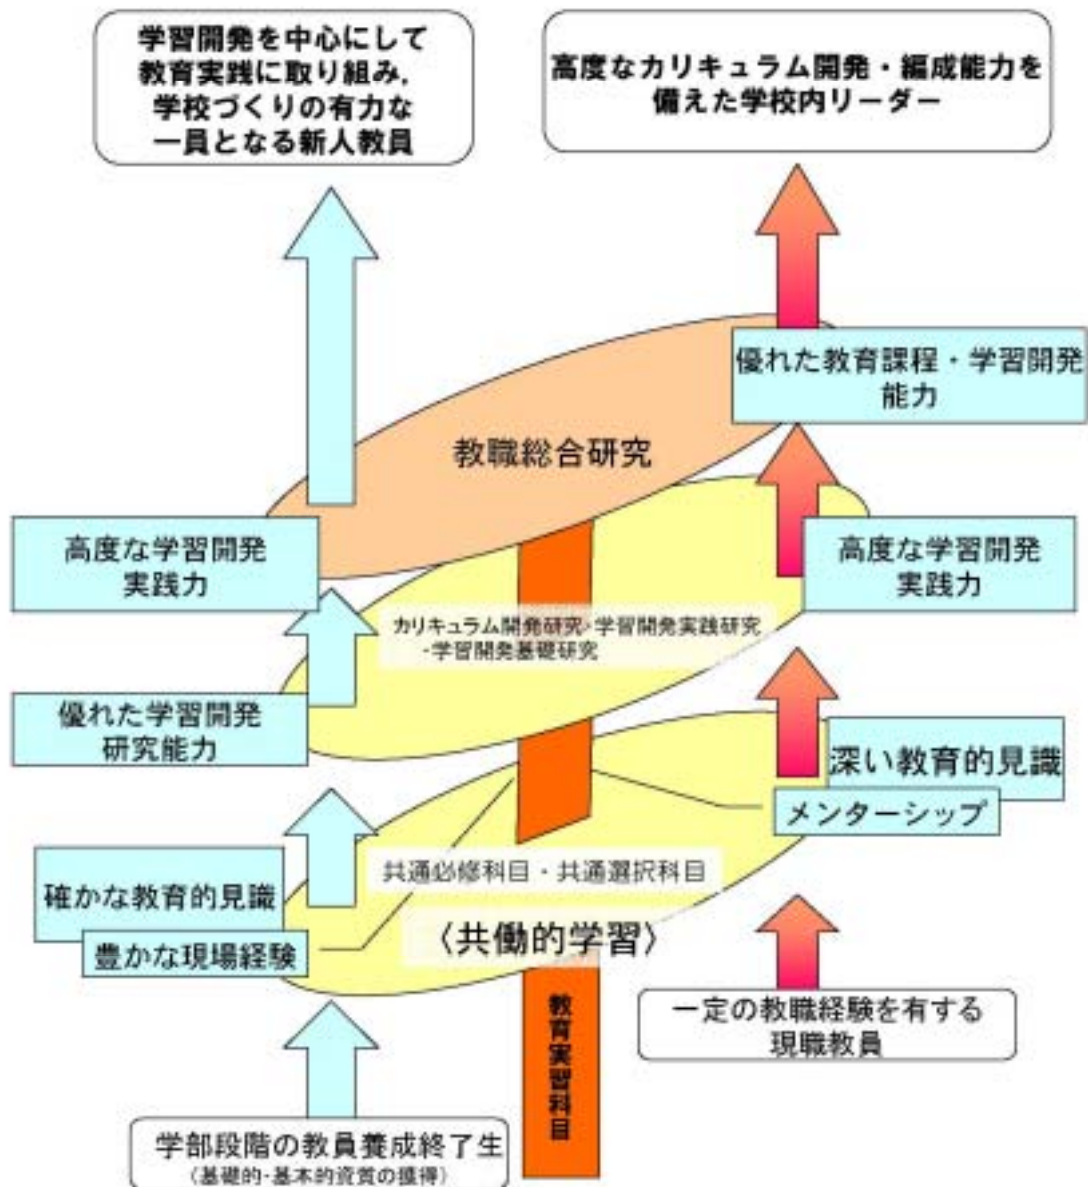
学習開発を中心にして教育実践に取り組み，学校づくりの有力な一員となる新人教員

高度なカリキュラム開発・編成能力を備えた学校内リーダー

優れた教育課程・学習開発能力

教職総合研究

高度な学習開発実践力

高度な学習開発実践力

カリキュラム開発研究･学習開発実践研究･学習開発基礎研究

優れた学習開発研究能力

深い教育的見識

メンターシップ

共通必修科目・共通選択科目

確かな教育的見識

豊かな現場経験

〈共働的学習〉

教育実習科目

一定の教職経験を有する現職教員

学部段階の教員養成終了生
(基礎的･基本的資質の獲得)